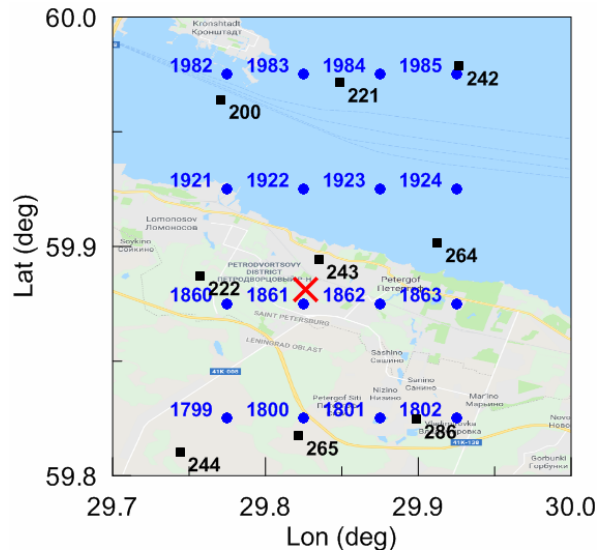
60.0
59.9
59.8
Lat (deg)
29.7
29.8
29.9
30.0
Lon (deg)

Kronshtadt
Кронштадт
1982
1983
1984
1985
242
200
221
1921
1922
1923
1924
Lomonosov
Ломоносов
Soykino
Сойкино
264
243
222
PETRODVORTSOVY DISTRICT
ПЕТРОДВОРЦОВЫЙ Р-Н
Petergof
Петергоф
1860
1861
1862
1863
SAINT PETERSBURG
LENINGRAD OBLAST
41K-005
Sashino
Сашино
Sanino
Санино
Petergof Siti
Nizino
Низино
Marino
Марьино
1799
1800
1801
1802
286
41K-128
Novo
Ново
Gorbunki
Горбунки
265
244